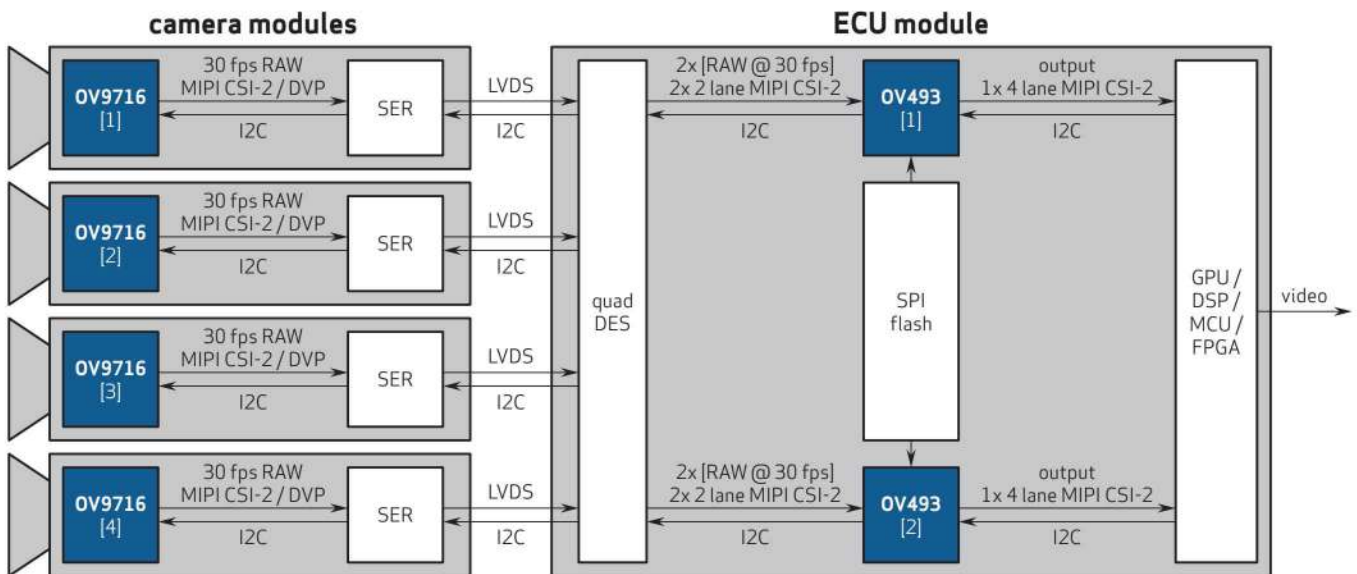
camera modules

ECU module

OV9716
[1]

30 fps RAW
MIPI CSI-2 / DVP

I2C

SER

LVDS

I2C

OV9716
[2]

30 fps RAW
MIPI CSI-2 / DVP

I2C

SER

LVDS

I2C

OV9716
[3]

30 fps RAW
MIPI CSI-2 / DVP

I2C

SER

LVDS

I2C

OV9716
[4]

30 fps RAW
MIPI CSI-2 / DVP

I2C

SER

LVDS

I2C

quad
DES

2x [RAW @ 30 fps]
2x 2 lane MIPI CSI-2

I2C

OV493
[1]

SPI
flash

2x [RAW @ 30 fps]
2x 2 lane MIPI CSI-2

I2C

OV493
[2]

output
1x 4 lane MIPI CSI-2

I2C

output
1x 4 lane MIPI CSI-2

I2C

GPU /
DSP /
MCU /
FPGA

video